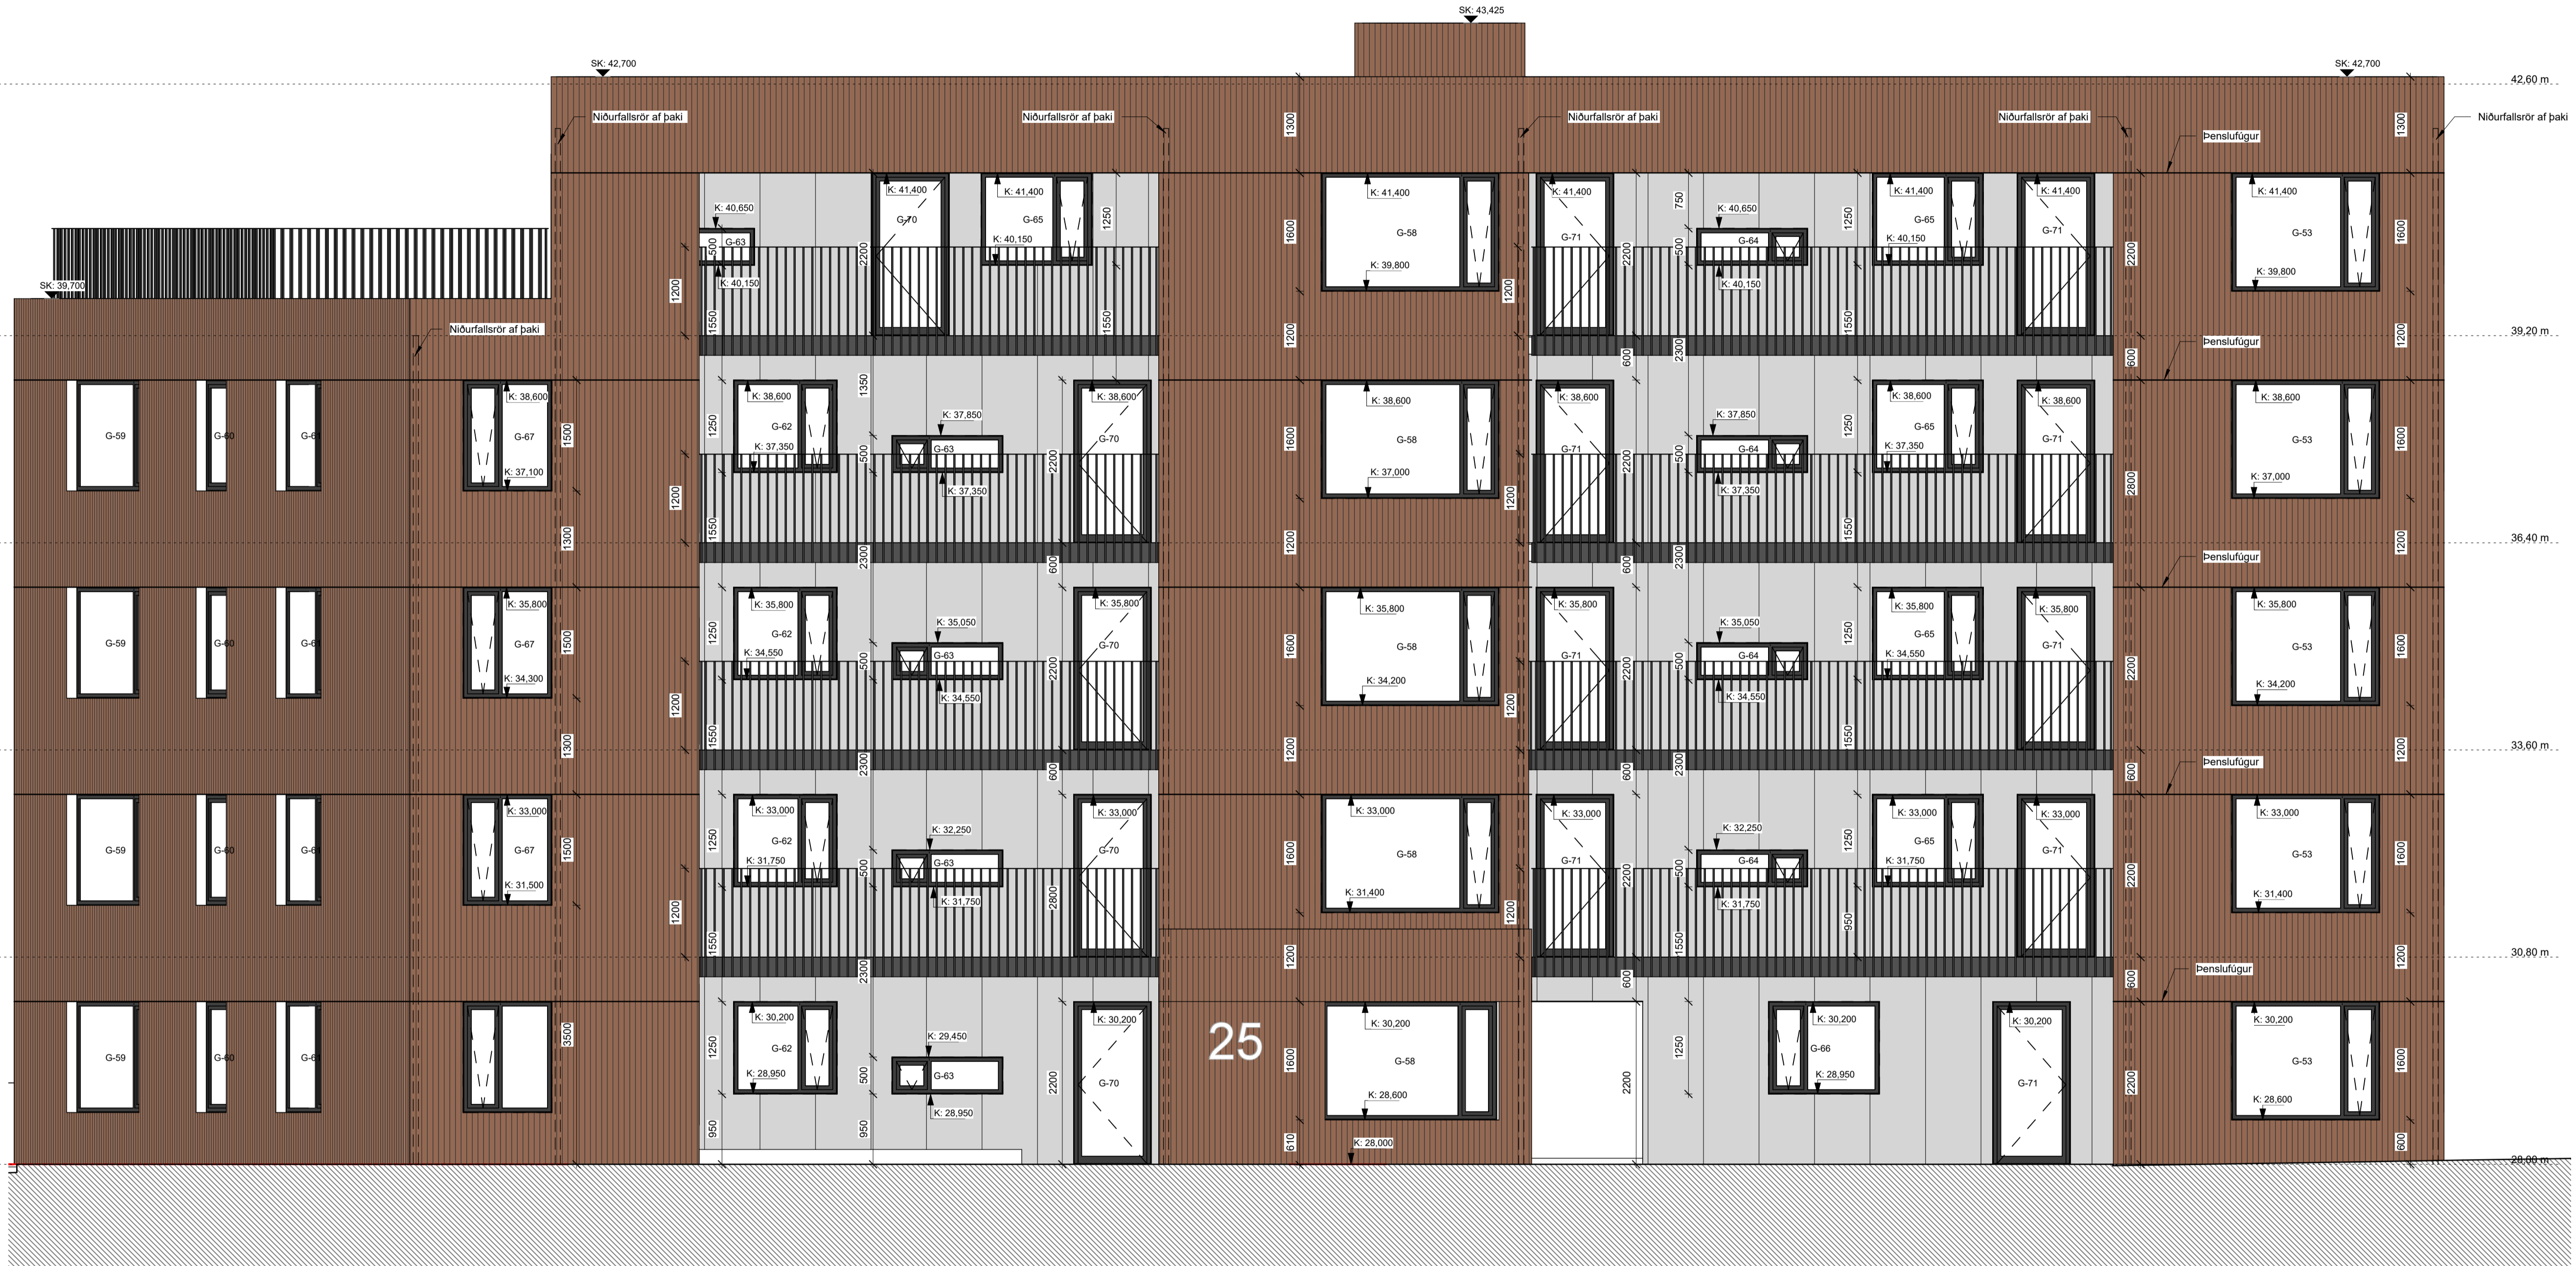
SK: 43,425
SK: 42,700
SK: 42,700
42,60 m
Niðurfallsrör af þaki
Niðurfallsrör af þaki
Niðurfallsrör af þaki
Niðurfallsrör af þaki
Niðurfallsrör af þaki
Þenslufúgur
1300
1300
SK: 39,700
Niðurfallsrör af þaki
K: 40,650
G-63
K: 40,150
K: 41,400
G-70
K: 41,400
G-65
K: 40,150
1250
K: 41,400
G-58
K: 39,800
1600
K: 41,400
G-71
750
K: 40,650
G-64
K: 40,150
K: 41,400
G-65
K: 40,150
1250
K: 41,400
G-71
K: 41,400
G-53
K: 39,800
1600
2200
39,20 m
Þenslufúgur
1200
1200
1200
1550
1550
2200
2200
2200
500
500
1550
2300
600
600
G-59
G-60
G-61
K: 38,600
G-67
K: 37,100
1500
K: 38,600
G-62
K: 37,350
1350
1250
K: 37,850
G-63
K: 37,350
500
2200
K: 38,600
G-70
K: 38,600
G-58
K: 37,000
1600
K: 38,600
G-71
2200
K: 37,850
G-64
K: 37,350
500
K: 38,600
G-65
K: 37,350
1250
K: 38,600
G-71
2800
K: 38,600
G-53
K: 37,000
1600
1200
1200
1300
1550
1550
1200
36,40 m
Þenslufúgur
1200
2300
600
600
2300
G-59
G-60
G-61
K: 35,800
G-67
K: 34,300
1500
K: 35,800
G-62
K: 34,550
1250
K: 35,050
G-63
K: 34,550
500
2200
K: 35,800
G-70
K: 35,800
G-58
K: 34,200
1600
K: 35,800
G-71
2200
K: 35,050
G-64
K: 34,550
500
K: 35,800
G-65
K: 34,550
1250
K: 35,800
G-71
2200
K: 35,800
G-53
K: 34,200
1600
1200
1200
1300
1550
1550
1200
33,60 m
Þenslufúgur
1200
2300
600
600
2300
600
G-59
G-60
G-61
K: 33,000
G-67
K: 31,500
1500
K: 33,000
G-62
K: 31,750
1250
K: 32,250
G-63
K: 31,750
500
2800
K: 33,000
G-70
K: 33,000
G-58
K: 31,400
1600
K: 33,000
G-71
2200
K: 32,250
G-64
K: 31,750
500
K: 33,000
G-65
K: 31,750
1250
950
K: 33,000
G-71
2200
K: 33,000
G-53
K: 31,400
1600
1200
1200
1550
1550
1200
30,80 m
Þenslufúgur
1200
2300
600
600
G-59
G-60
G-61
3500
K: 30,200
G-62
K: 28,950
1250
950
K: 29,450
G-63
K: 28,950
500
950
2200
K: 30,200
G-70
25
K: 30,200
G-58
K: 28,600
1600
610
K: 28,000
2200
1250
K: 30,200
G-66
K: 28,950
K: 30,200
G-71
2200
K: 30,200
G-53
K: 28,600
1600
600
28,00 m